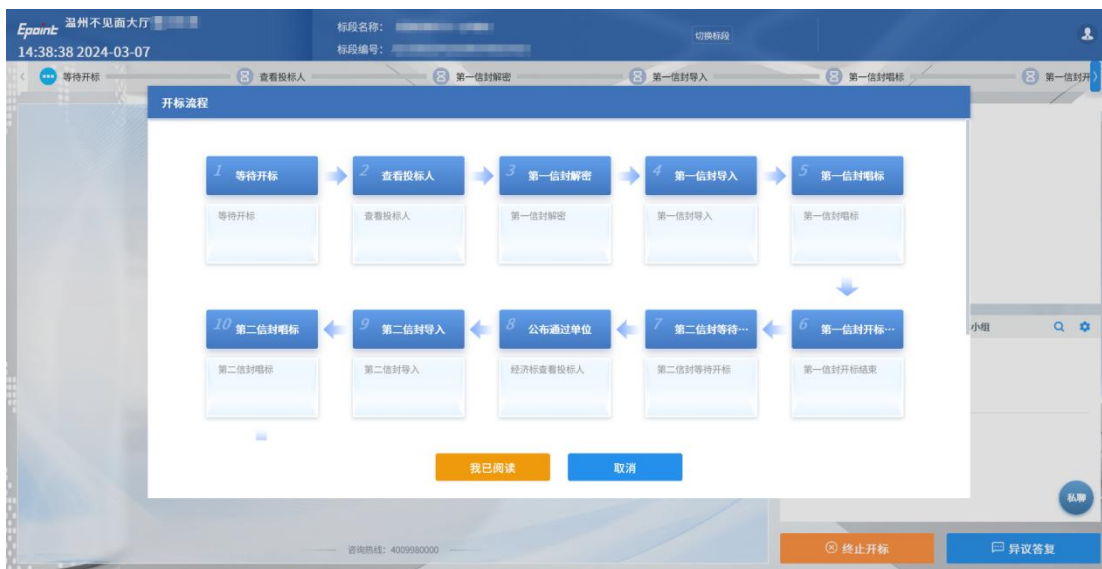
Epoint 温州不见面大厅 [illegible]
14:38:38 2024-03-07

标段名称： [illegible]
标段编号： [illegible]

切换标段

等待开标 查看投标人 第一信封解密 第一信封导入 第一信封唱标 第一信封开

开标流程

1 等待开标
等待开标

2 查看投标人
查看投标人

3 第一信封解密
第一信封解密

4 第一信封导入
第一信封导入

5 第一信封唱标
第一信封唱标

6 第一信封开标···
第一信封开标结束

7 第二信封等待···
第二信封等待开标

8 公布通过单位
经济标查看投标人

9 第二信封导入
第二信封导入

10 第二信封唱标
第二信封唱标

我已阅读 取消

小组

私聊

咨询热线：4009980000

终止开标 异议答复